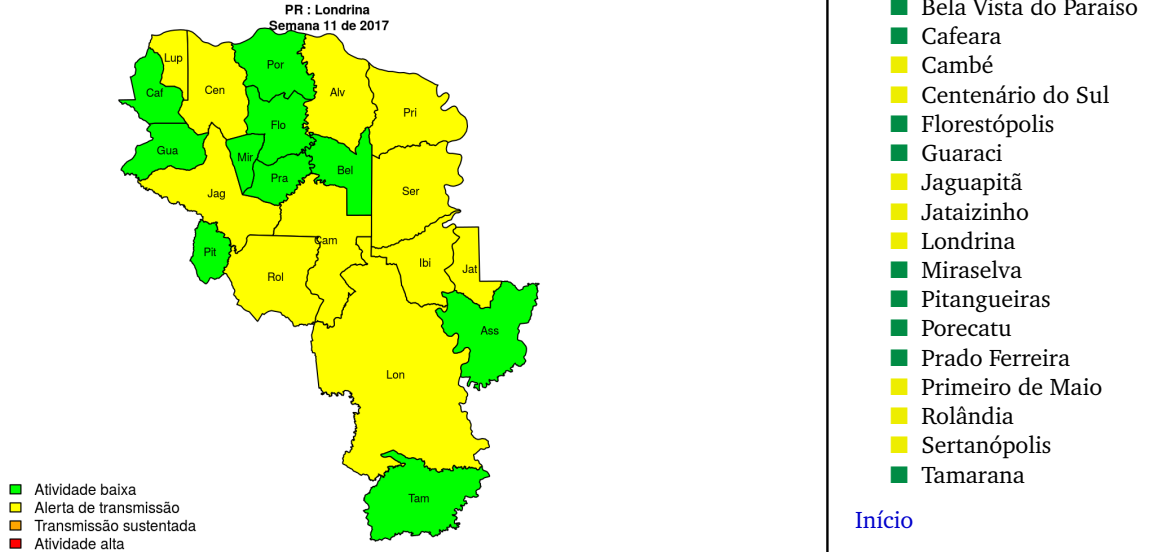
PR : Londrina
Semana 11 de 2017

Lup
Por
Alv
Caf
Cen
Pri
Flo
Gua
Mir
Bel
Pra
Jag
Ser
Cam
Pit
Rol
Ibi
Jat
Ass
Lon
Tam

Atividade baixa
Alerta de transmissão
Transmissão sustentada
Atividade alta

Bela Vista do Paraíso
Cafeara
Cambé
Centenário do Sul
Florestópolis
Guaraci
Jaguapitã
Jataizinho
Londrina
Miraselva
Pitangueiras
Porecatu
Prado Ferreira
Primeiro de Maio
Rolândia
Sertanópolis
Tamarana

Início